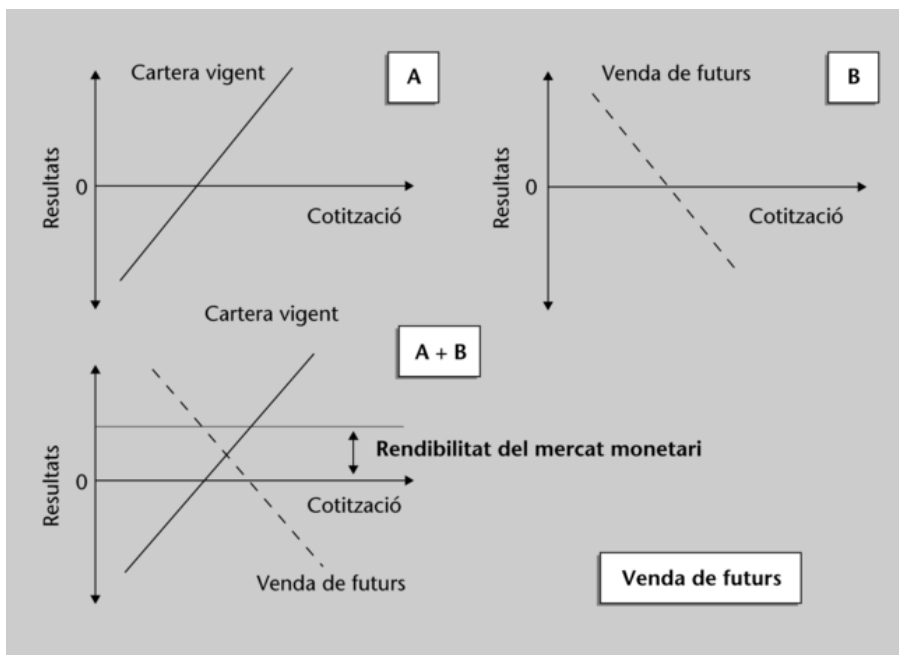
Cartera vigent

A

Resultats

0

Cotització

Venda de futurs

B

Resultats

0

Cotització

Cartera vigent

A + B

Resultats

0

Rendibilitat del mercat monetari

Cotització

Venda de futurs

Venda de futurs